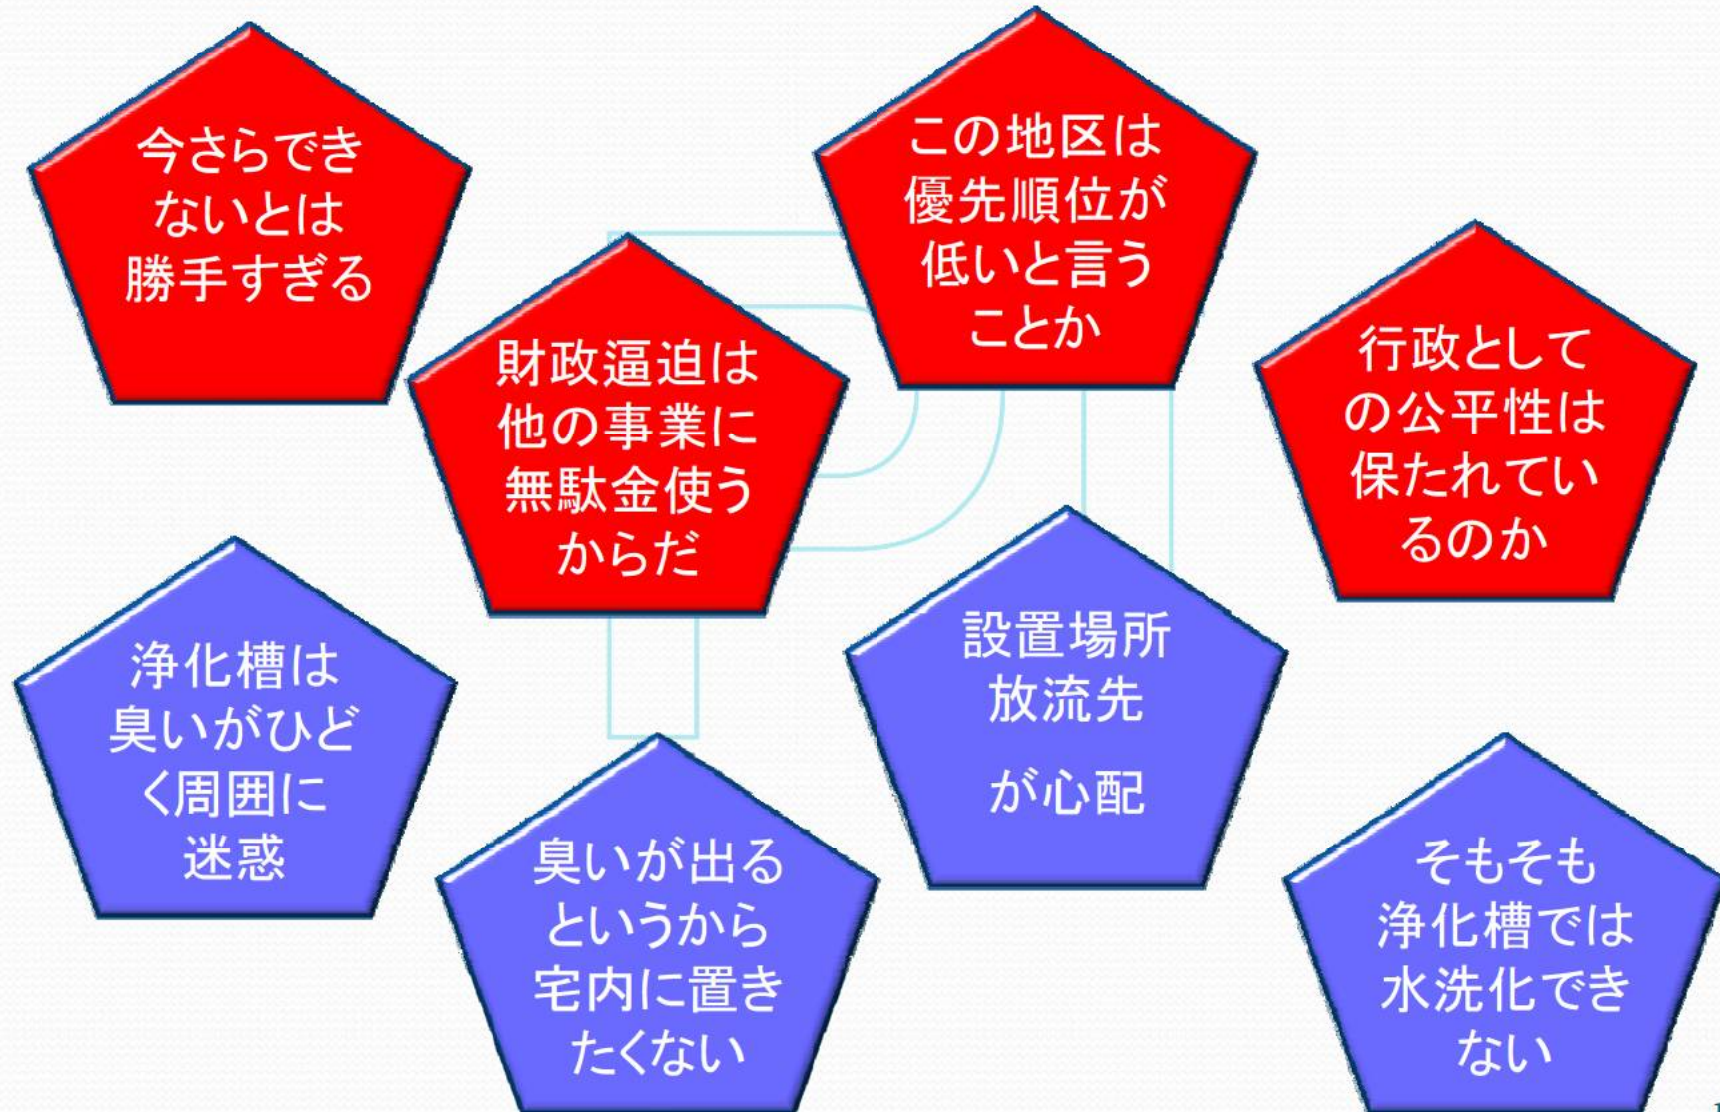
今さらできないとは勝手すぎる

この地区は優先順位が低いと言うことか

財政逼迫は他の事業に無駄金使うからだ

行政としての公平性は保たれているのか

浄化槽は臭いがひどく周囲に迷惑

設置場所放流先

が心配

臭いが出るというから宅内に置きたくない

そもそも浄化槽では水洗化できない